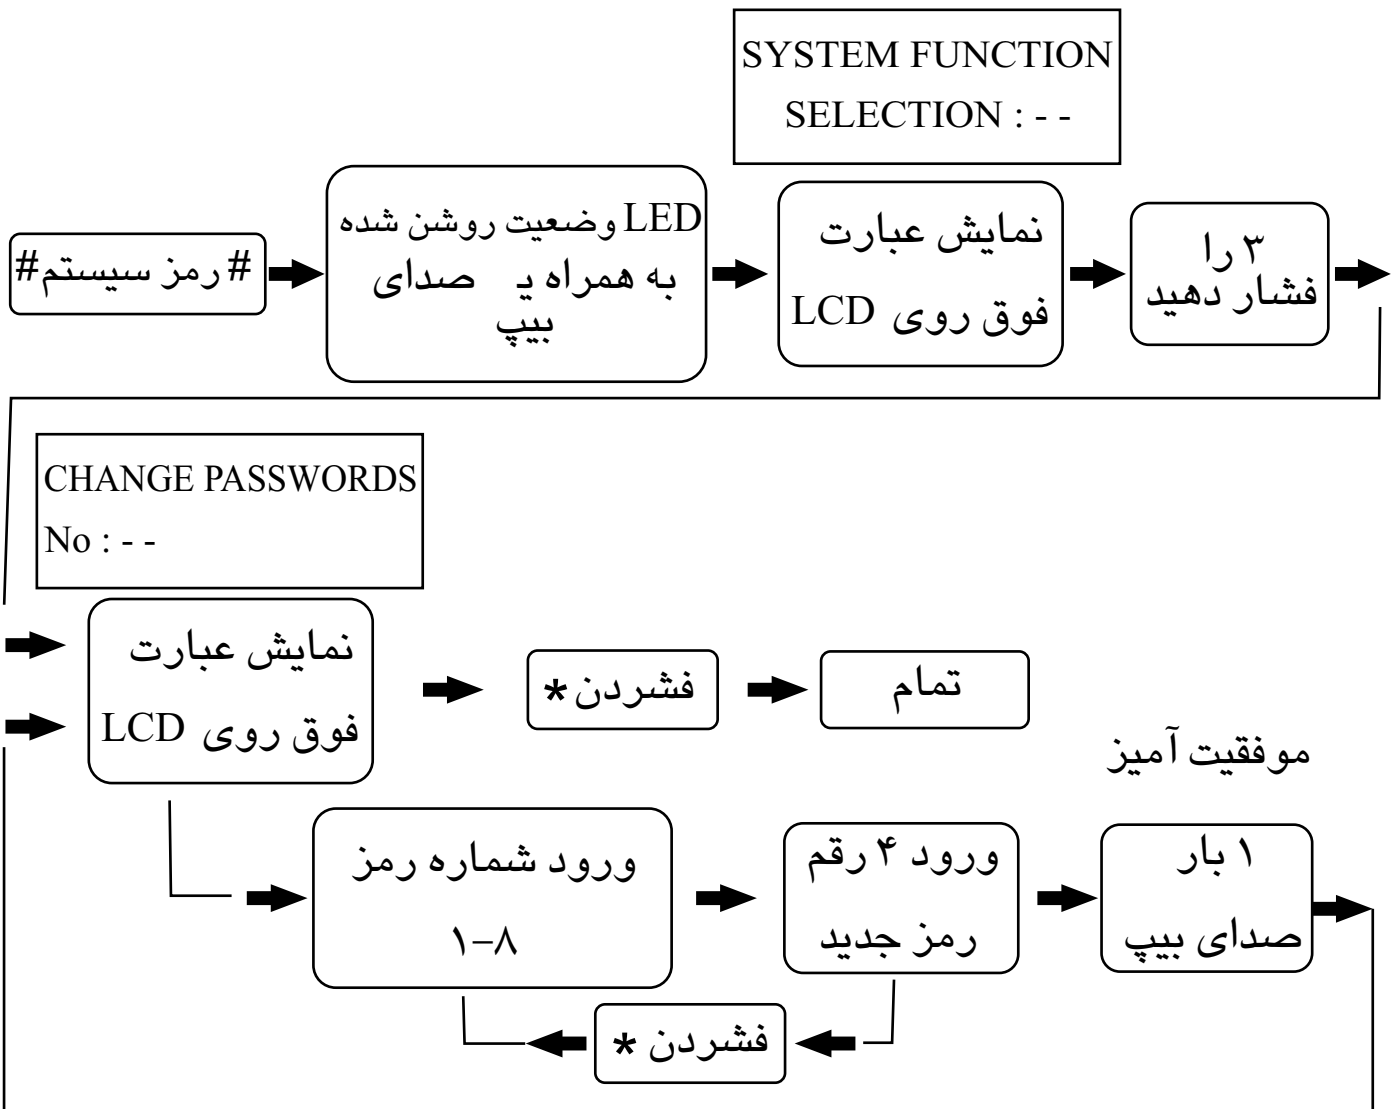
SYSTEM FUNCTION
SELECTION : - -

#رمز سیستم#

LED وضعیت روشن شده
به همراه یـ صدای
بیپ

نمایش عبارت
فوق روی LCD

۳ را
فشار دهید

CHANGE PASSWORDS
No : - -

نمایش عبارت
فوق روی LCD

فشردن*

تمام

موفقیت آمیز

ورود شماره رمز
۱-۸

ورود ۴ رقم
رمز جدید

۱ بار
صدای بیپ

فشردن *